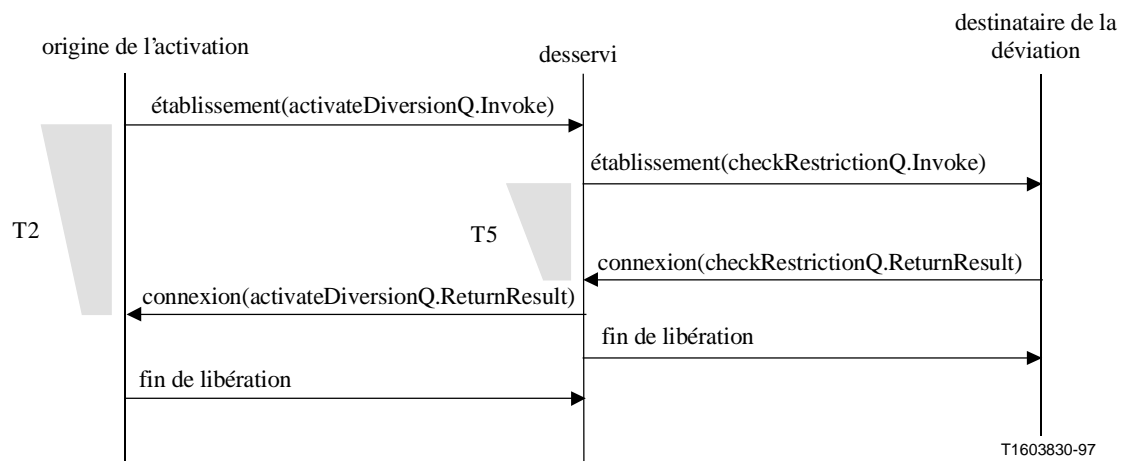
origine de l'activation

desservi

destinataire de la déviation

établissement(activateDiversionQ.Invoke)

établissement(checkRestrictionQ.Invoke)

T2

T5

connexion(checkRestrictionQ.ReturnResult)

connexion(activateDiversionQ.ReturnResult)

fin de libération

fin de libération

T1603830-97